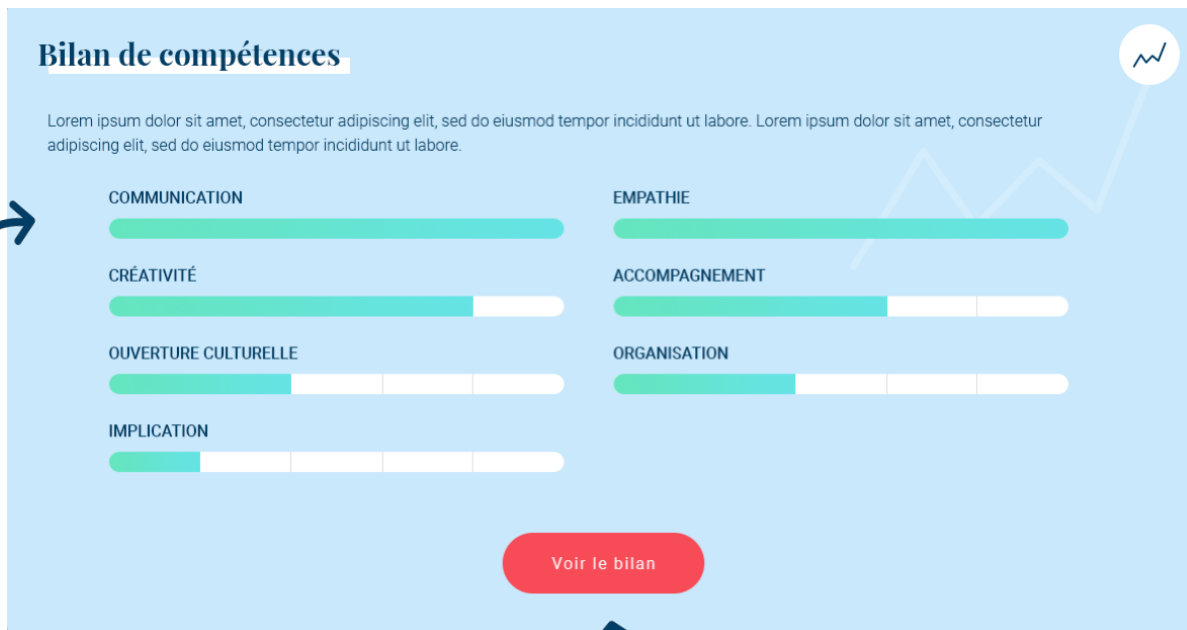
Bilan de compétences

Lorem ipsum dolor sit amet, consectetur adipiscing elit, sed do eiusmod tempor incididunt ut labore. Lorem ipsum dolor sit amet, consectetur adipiscing elit, sed do eiusmod tempor incididunt ut labore.

COMMUNICATION

EMPATHIE

CRÉATIVITÉ

ACCOMPAGNEMENT

OUVERTURE CULTURELLE

ORGANISATION

IMPLICATION

Voir le bilan